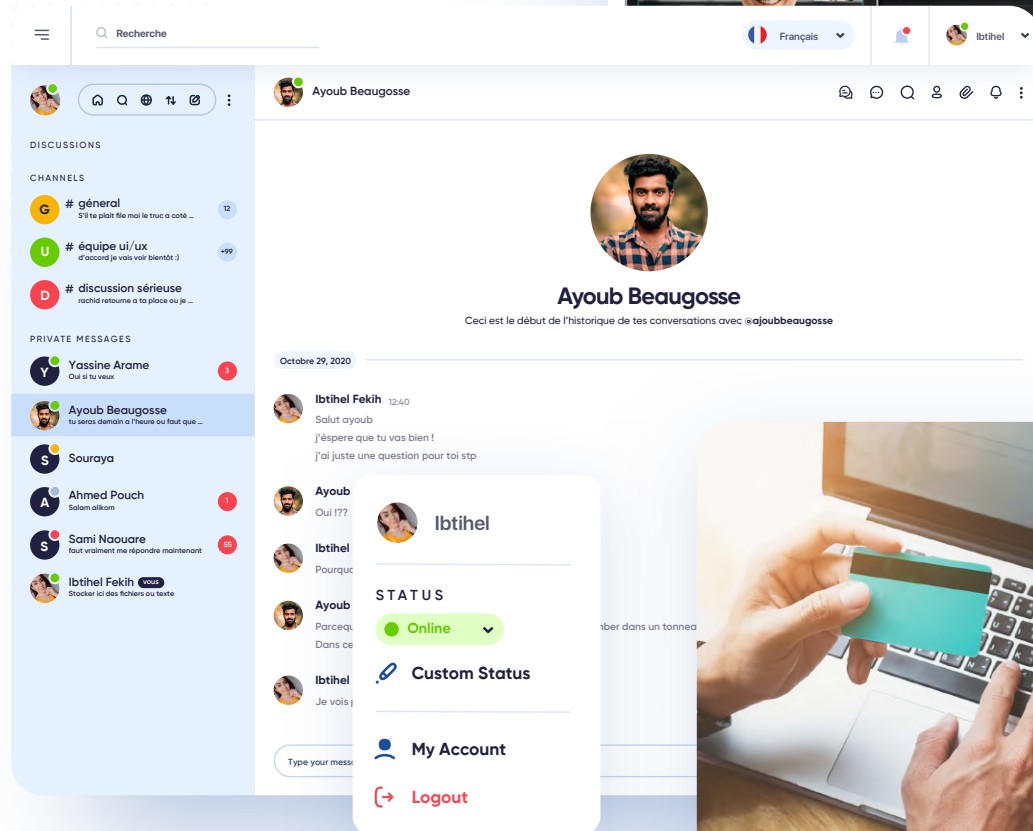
Recherche

Français

Ibtihel

DISCUSSIONS

CHANNELS

G # géneral
S'il te plait file moi le truc a coté ...
12

U # équipe ui/ux
d'accord je vais voir bientôt :)
+99

D # discussion sérieuse
rachid retourne a ta place ou je ...

PRIVATE MESSAGES

Y Yassine Arame
Oui si tu veux
3

Ayoub Beaugosse
tu seras demain a l'heure ou faut que ...

S Souraya

A Ahmed Pouch
Salam alikom
1

S Sami Naouare
faut vraiment me répondre maintenant
55

Ibtihel Fekih VOUS
Stocker ici des fichiers ou texte

Ayoub Beaugosse

Ayoub Beaugosse

Ceci est le début de l'historique de tes conversations avec @ajoubbeaugosse

Octobre 29, 2020

Ibtihel Fekih 12:40
Salut ayoub
j'éspere que tu vas bien !
j'ai juste une question pour toi stp

Ayoub
Oui !??

Ibtihel
Pourqu

Ayoub
Parcequ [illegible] nber dans un tonnea
Dans ce

Ibtihel
Je vois

Type your mess

Ibtihel

STATUS

Online

Custom Status

My Account

Logout